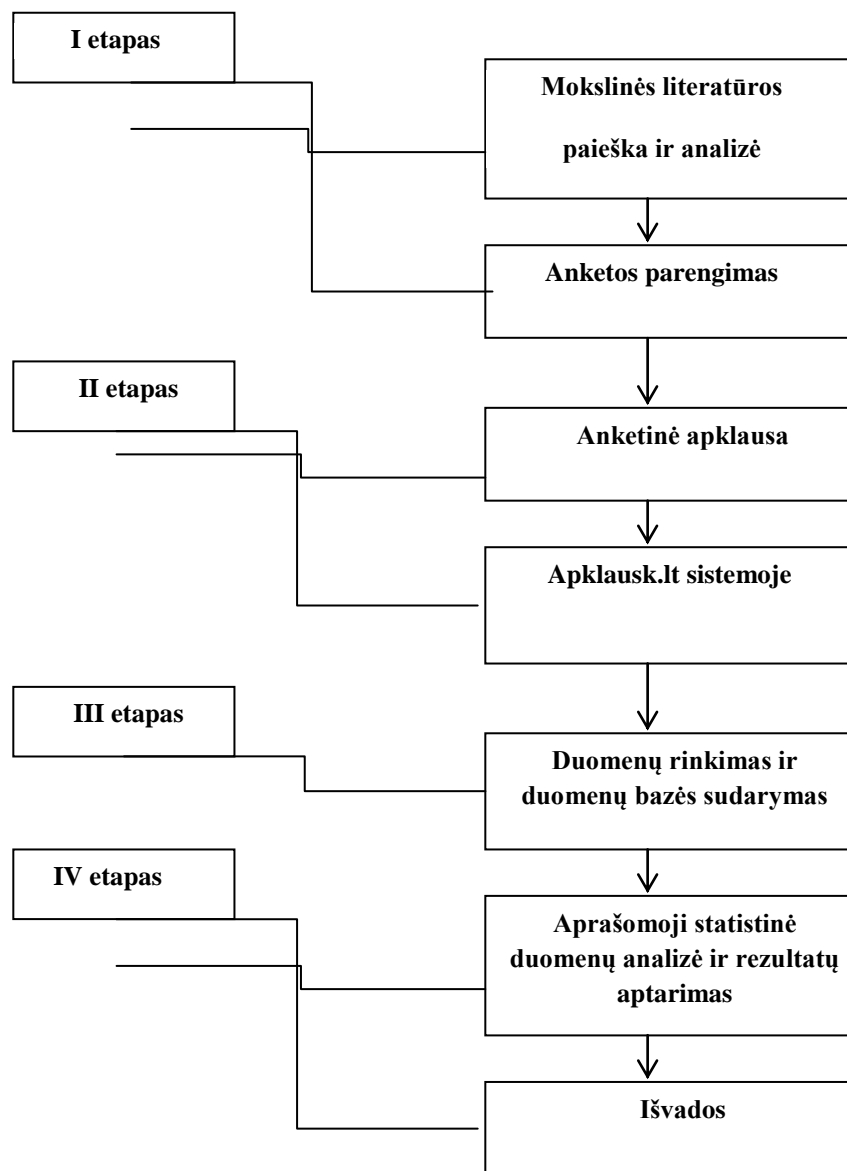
I etapas

Mokslinės literatūros paieška ir analizė

Anketos parengimas

II etapas

Anketinė apklausa

Apklausk.lt sistemoje

III etapas

Duomenų rinkimas ir duomenų bazės sudarymas

IV etapas

Aprašomoji statistinė duomenų analizė ir rezultatų aptarimas

Išvados